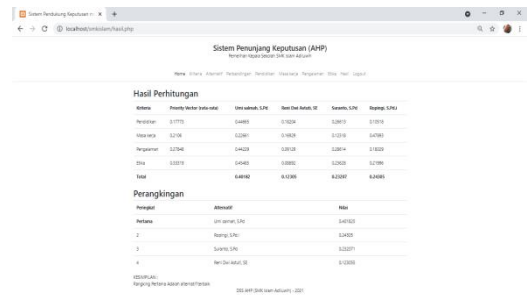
Sistem Pendukung Keputusan × +

localhost/smkislam/hasil.php

Sistem Penunjang Keputusan (AHP)
Pemilihan Kepala Sekolah SMK Islam Aalluami

Home Kriteria Alternatif Perbandingan Pendidikan Masa kerja Pengalaman Etika Hasil Logout

Hasil Perhitungan

| Kriteria | Priority Vector (rata-rata) | Umi salmah, S.Pd | Reni Dwi Astuti, SE | Sulanto, S.Pd | Rojimgi, S.Pd |
|---|---|---|---|---|---|
| Pendidikan | 0.17772 | 0.44805 | 0.10234 | 0.26613 | 0.10518 |
| Masa kerja | 0.2106 | 0.22661 | 0.16829 | 0.12516 | 0.47983 |
| Pengalaman | 0.27848 | 0.44229 | 0.09128 | 0.28814 | 0.18029 |
| Etika | 0.33319 | 0.45483 | 0.08882 | 0.22628 | 0.21996 |
| Total | | 0.40102 | 0.12305 | 0.23297 | 0.24305 |

Perangkingan

| Peringkat | Alternatif | Nilai |
|---|---|---|
| Pertama | Umi salmah, S.Pd | 0.401023 |
| 2 | Rojimgi, S.Pd | 0.24305 |
| 3 | Sulanto, S.Pd | 0.232971 |
| 4 | Reni Dwi Astuti, SE | 0.123050 |

KESIMPULAN :
Rangking Pertama Adalah alternatif Pilihan

SPK AHP SMK Islam Aalluami - 2021